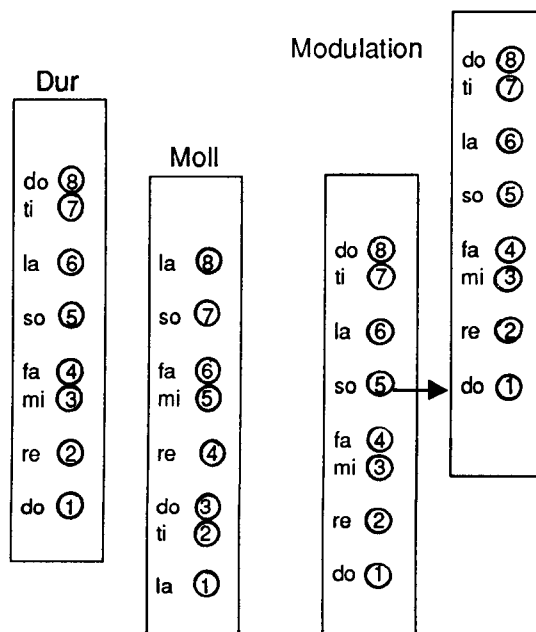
Dur

do ⑧
ti ⑦

la ⑥

so ⑤

fa ④
mi ③

re ②

do ①

Moll

la ⑧

so ⑦

fa ⑥
mi ⑤

re ④

do ③
ti ②

la ①

Modulation

do ⑧
ti ⑦

la ⑥

so ⑤

fa ④
mi ③

re ②

do ①

do ⑧
ti ⑦

la ⑥

so ⑤

fa ④
mi ③

re ②

do ①